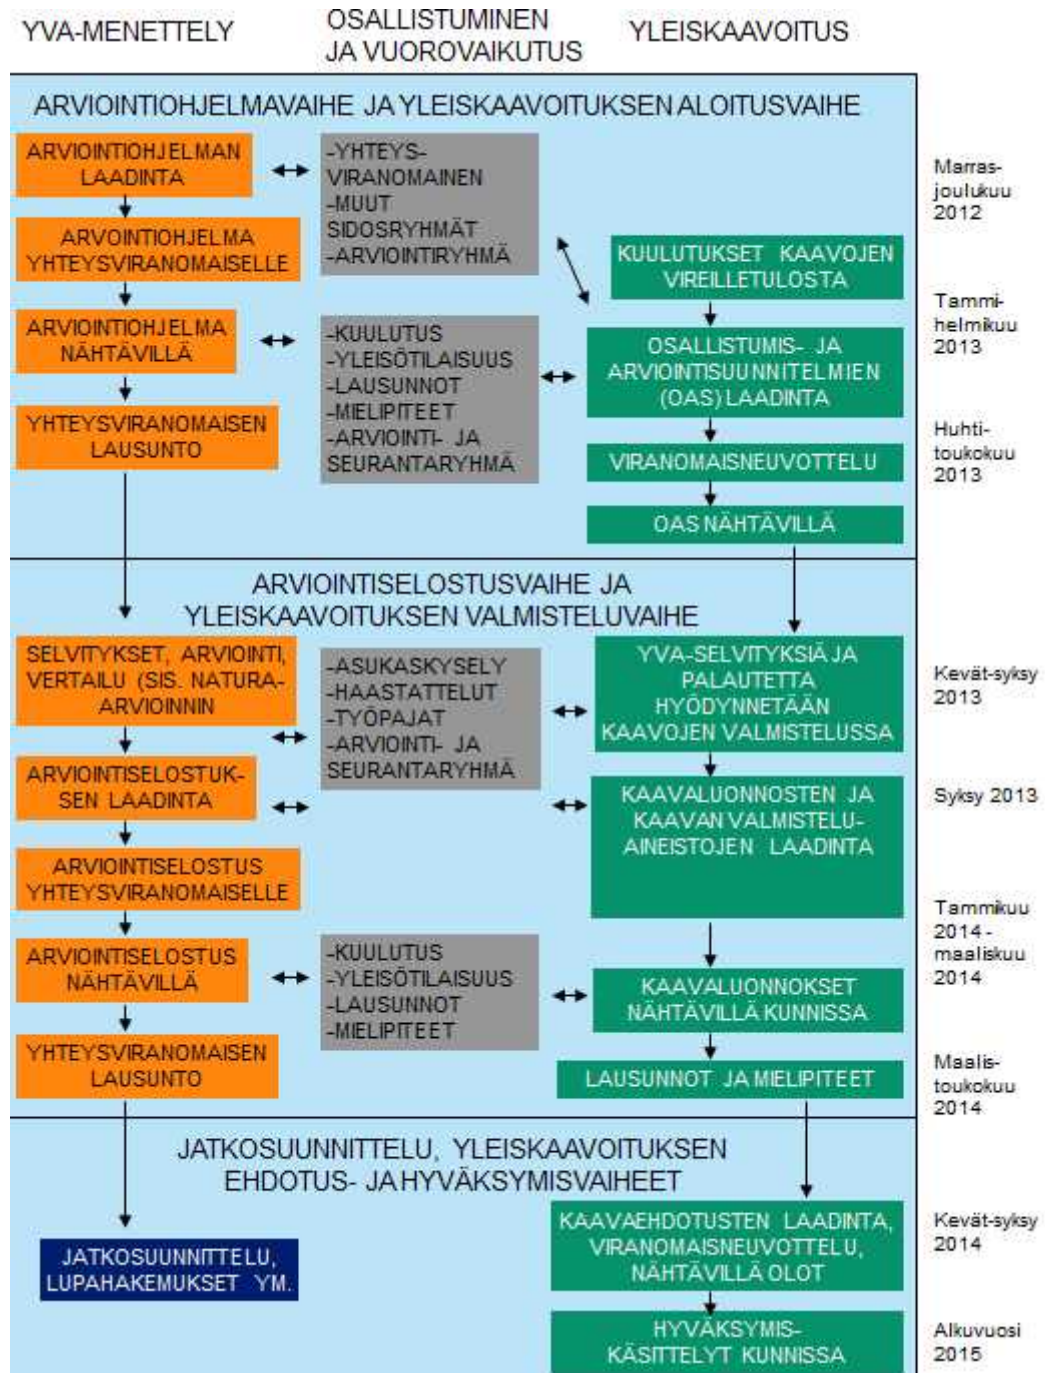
YVA-MENETTELY

OSALLISTUMINEN JA VUOROVAIKUTUS

YLEISKAAVOITUS

ARVIOINTIOHJELMAVAIHE JA YLEISKAAVOITUKSEN ALOITUSVAIHE

ARVIOINTIOHJELMAN LAADINTA

-YHTEYS-VIRANOMAINEN
-MUUT SIDOSRYHMÄT
-ARVIOINTIRYHMÄ

Marras-joulukuu 2012

ARVIOINTIOHJELMA YHTEYSVIRANOMAISELLE

KUULUTUKSET KAAVOJEN VIREILLETULOSTA

Tammi-helmikuu 2013

ARVIOINTIOHJELMA NÄHTÄVILLÄ

-KUULUTUS
-YLEISÖTILAISUUS
-LAUSUNNOT
-MIELIPITEET
-ARVIOINTI- JA SEURANTARYHMÄ

OSALLISTUMIS- JA ARVIOINTISUUNNITELMIEN (OAS) LAADINTA

YHTEYSVIRANOMAISEN LAUSUNTO

Huhti-toukokuu 2013

VIRANOMAISNEUVOTTELU

OAS NÄHTÄVILLÄ

ARVIOINTISELOSTUSVAIHE JA YLEISKAAVOITUKSEN VALMISTELUVAIHE

SELVITYKSET, ARVIOINTI, VERTAILU (SIS. NATURA-ARVIOINNIN

-ASUKASKYSELY
-HAASTATTELUT
-TYÖPAJAT
-ARVIOINTI- JA SEURANTARYHMÄ

YVA-SELVITYKSIÄ JA PALAUTETTA HYÖDYNNETÄÄN KAAVOJEN VALMISTELUSSA

Kevät-syksy 2013

ARVIOINTISELOSTUKSEN LAADINTA

KAAVALUONNOSTEN JA KAAVAN VALMISTELU-AINEISTOJEN LAADINTA

Syksy 2013

ARVIOINTISELOSTUS YHTEYSVIRANOMAISELLE

Tammikuu 2014 - maaliskuu 2014

ARVIOINTISELOSTUS NÄHTÄVILLÄ

-KUULUTUS
-YLEISÖTILAISUUS
-LAUSUNNOT
-MIELIPITEET

KAAVALUONNOKSET NÄHTÄVILLÄ KUNNISSA

YHTEYSVIRANOMAISEN LAUSUNTO

LAUSUNNOT JA MIELIPITEET

Maalis-toukokuu 2014

JATKOSUUNNITTELU, YLEISKAAVOITUKSEN EHDOTUS- JA HYVÄKSYMISVAIHEET

JATKOSUUNNITTELU, LUPAHAKEMUKSET YM.

KAAVAEHDOTUSTEN LAADINTA, VIRANOMAISNEUVOTTELU, NÄHTÄVILLÄ OLOT

Kevät-syksy 2014

HYVÄKSYMIS-KÄSITTELYT KUNNISSA

Alkuvuosi 2015